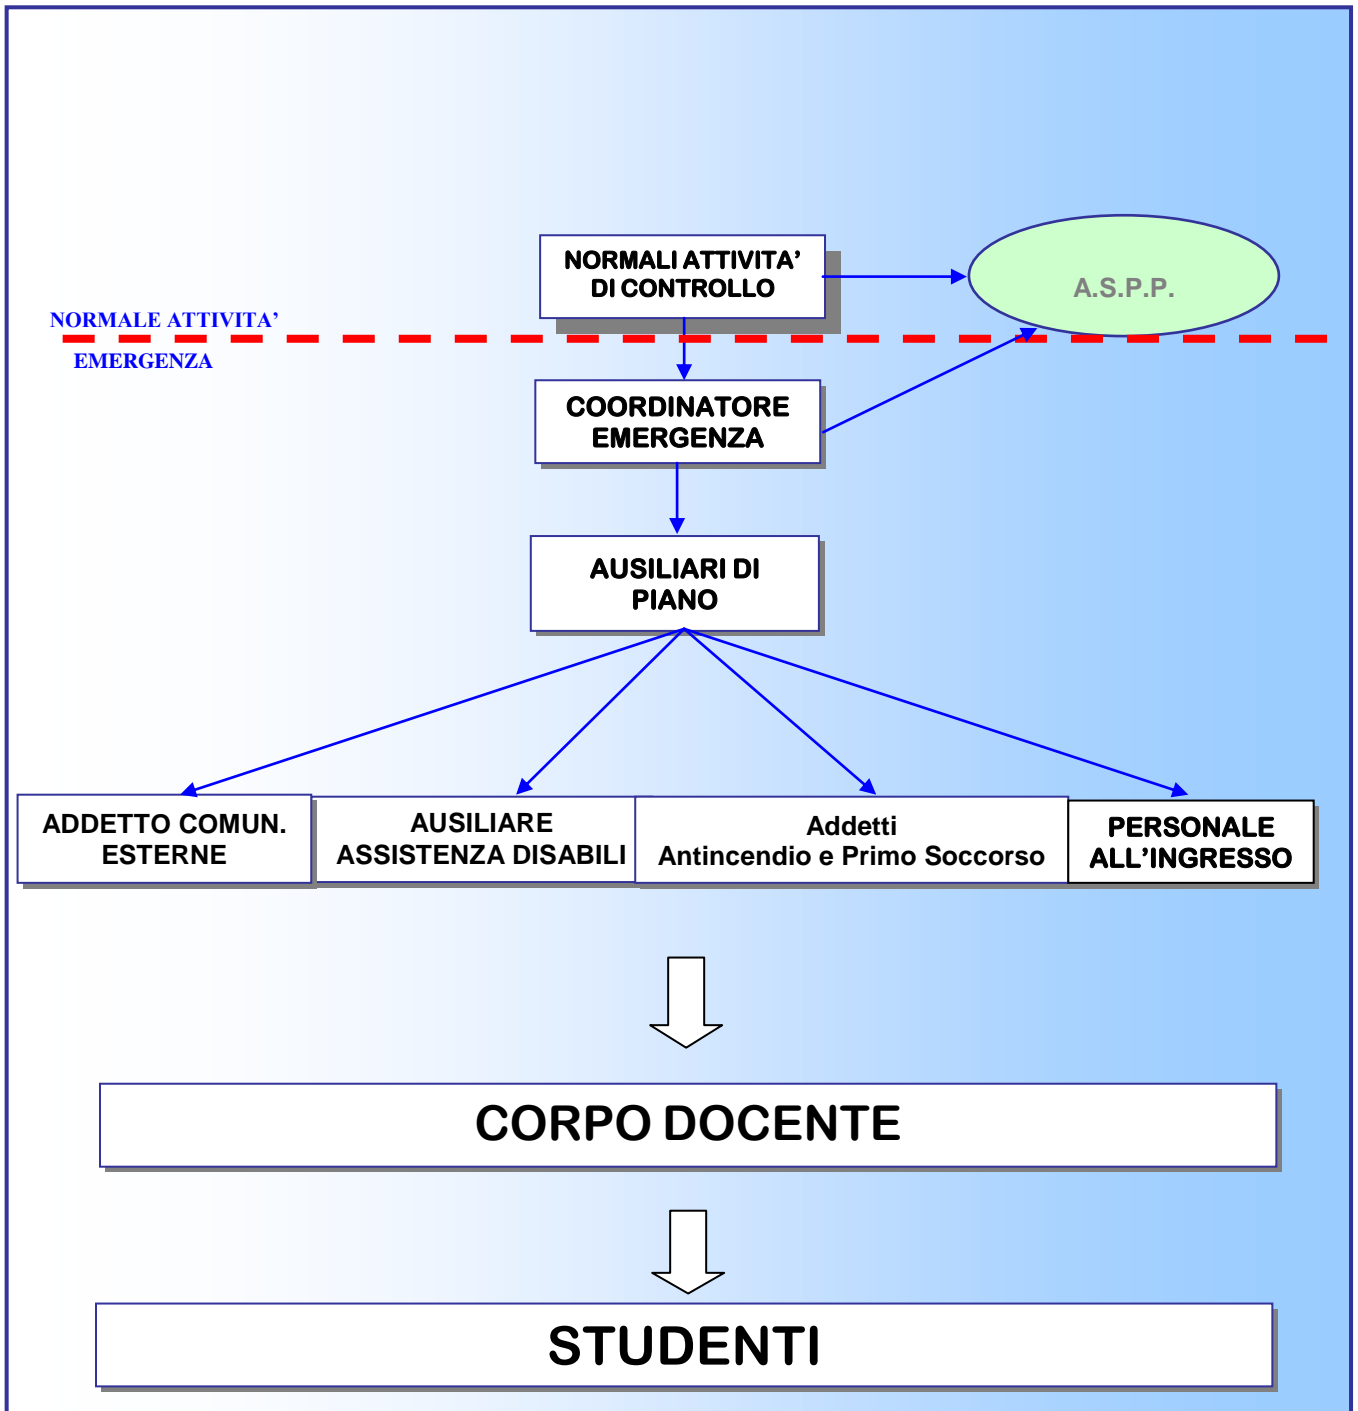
NORMALI ATTIVITA' DI CONTROLLO

A.S.P.P.

NORMALE ATTIVITA'

EMERGENZA

COORDINATORE EMERGENZA

AUSILIARI DI PIANO

ADDETTO COMUN. ESTERNE

AUSILIARE ASSISTENZA DISABILI

Addetti Antincendio e Primo Soccorso

PERSONALE ALL'INGRESSO

CORPO DOCENTE

STUDENTI